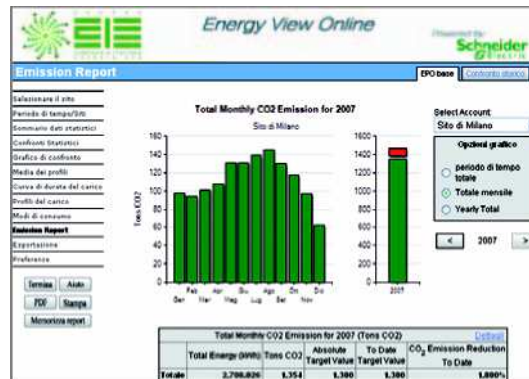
EIE

Energy View Online

Powered by Schneider Electric

Emission Report

EPO base

Confronto storico

Selezionare il sito

Periodo di tempo/Siti

Sommario dati statistici

Confronti Statistici

Grafico di confronto

Media dei profili

Curva di durata del carico

Profili del carico

Modi di consumo

Emission Report

Esportazione

Preferenze

Termina

Aiuto

PDF

Stampa

Memorizza report

Total Monthly CO2 Emission for 2007

Sito di Milano

Tons CO2

160

140

120

100

80

60

40

20

0

Gen Feb Mar Apr Mag Giu Lug Ago Set Ott Nov Dic

1600

1400

1200

1000

800

600

400

200

0

2007

Select Account:

Sito di Milano

Opzioni grafico

periodo di tempo totale

Totale mensile

Yearly Total

2007

Total Monthly CO2 Emission for 2007 (Tons CO2)

Dettagli

| | Total Energy (kWh) | Tons CO2 | Absolute Target Value | To Date Target Value | $CO_2$ Emission Reduction To Date |
|---|---|---|---|---|---|
| Totale | 2,700,026 | 1,354 | 1,300 | 1,300 | 1,000% |